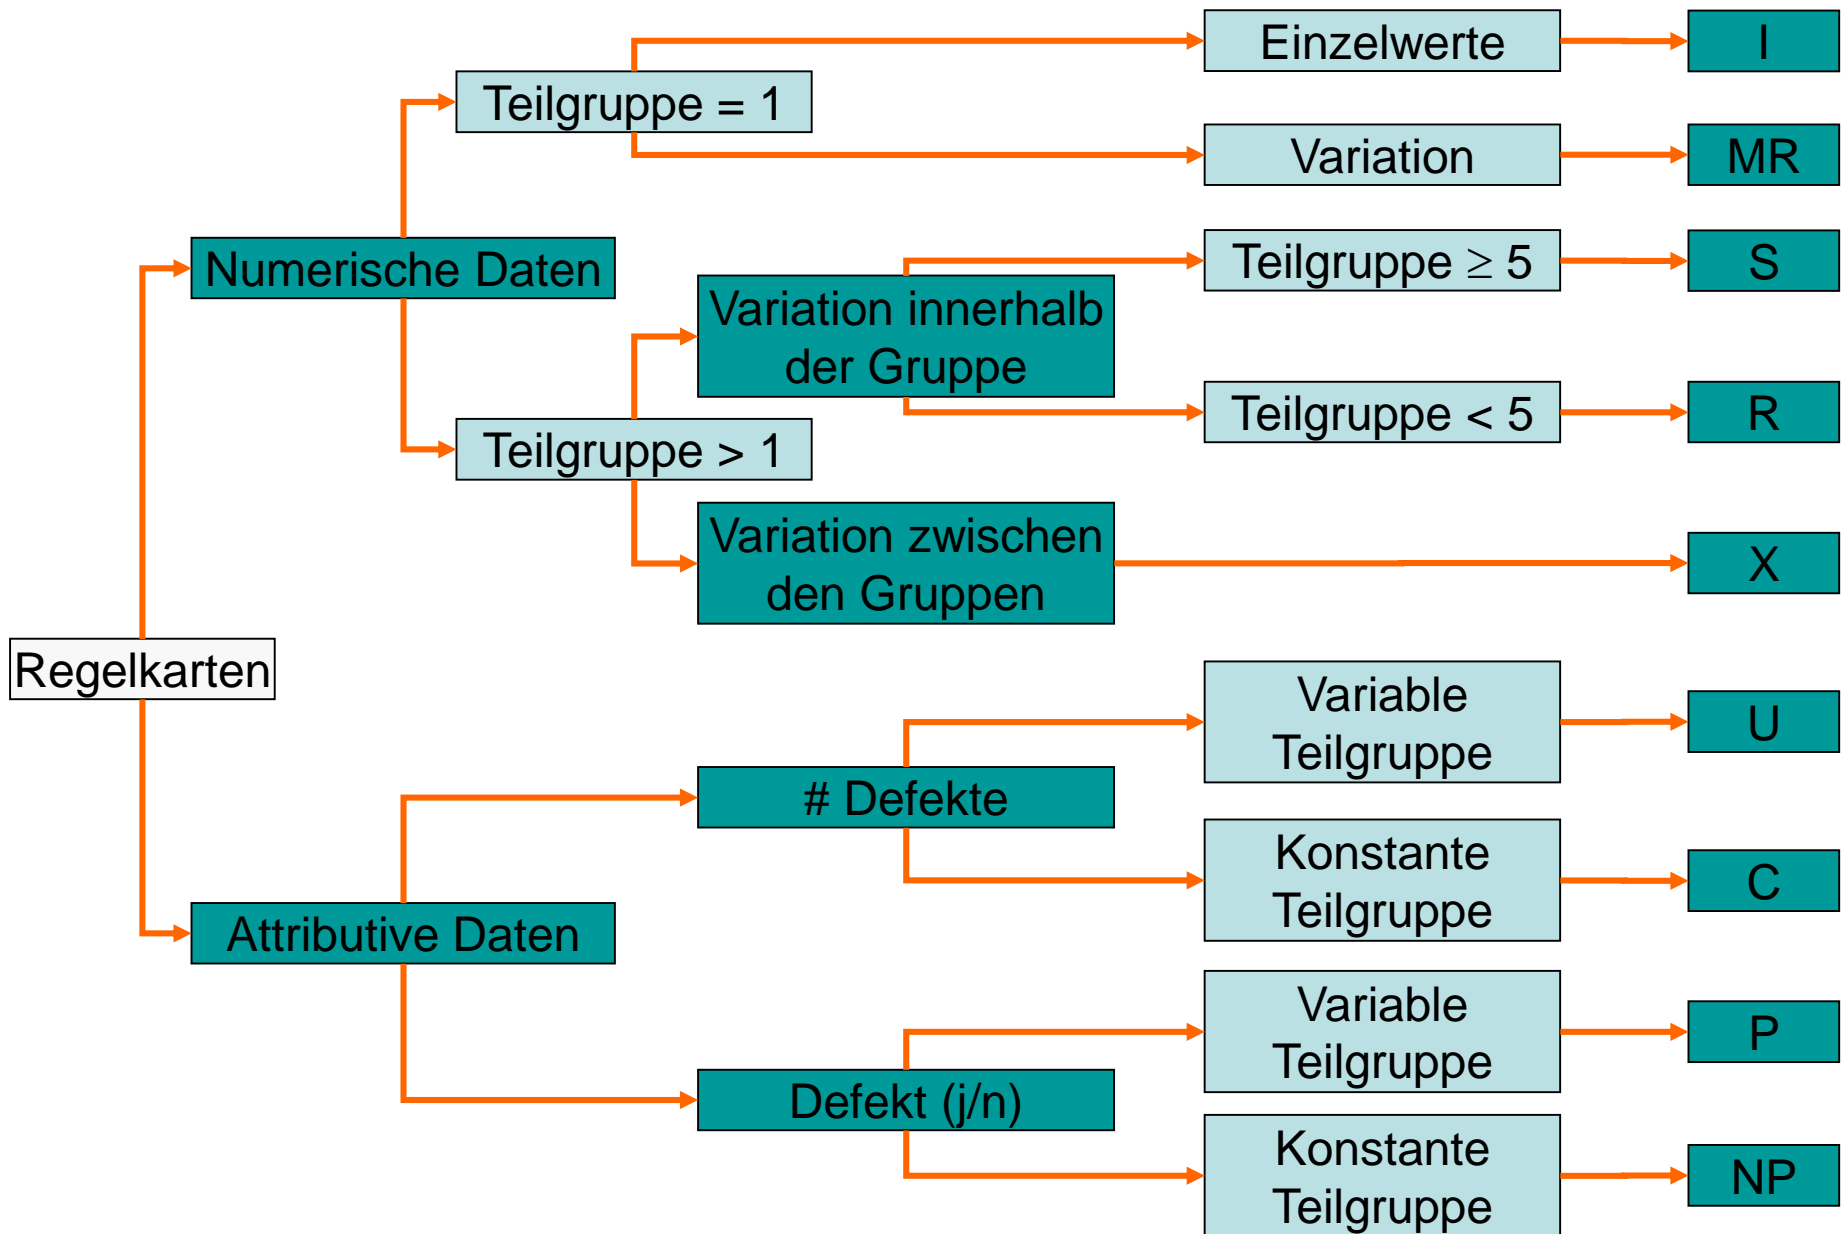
Regelkarten

Numerische Daten

Teilgruppe = 1

Einzelwerte

I

Variation

MR

Teilgruppe > 1

Variation innerhalb der Gruppe

Teilgruppe $\geq$ 5

S

Teilgruppe < 5

R

Variation zwischen den Gruppen

X

Attributive Daten

# Defekte

Variable Teilgruppe

U

Konstante Teilgruppe

C

Defekt (j/n)

Variable Teilgruppe

P

Konstante Teilgruppe

NP